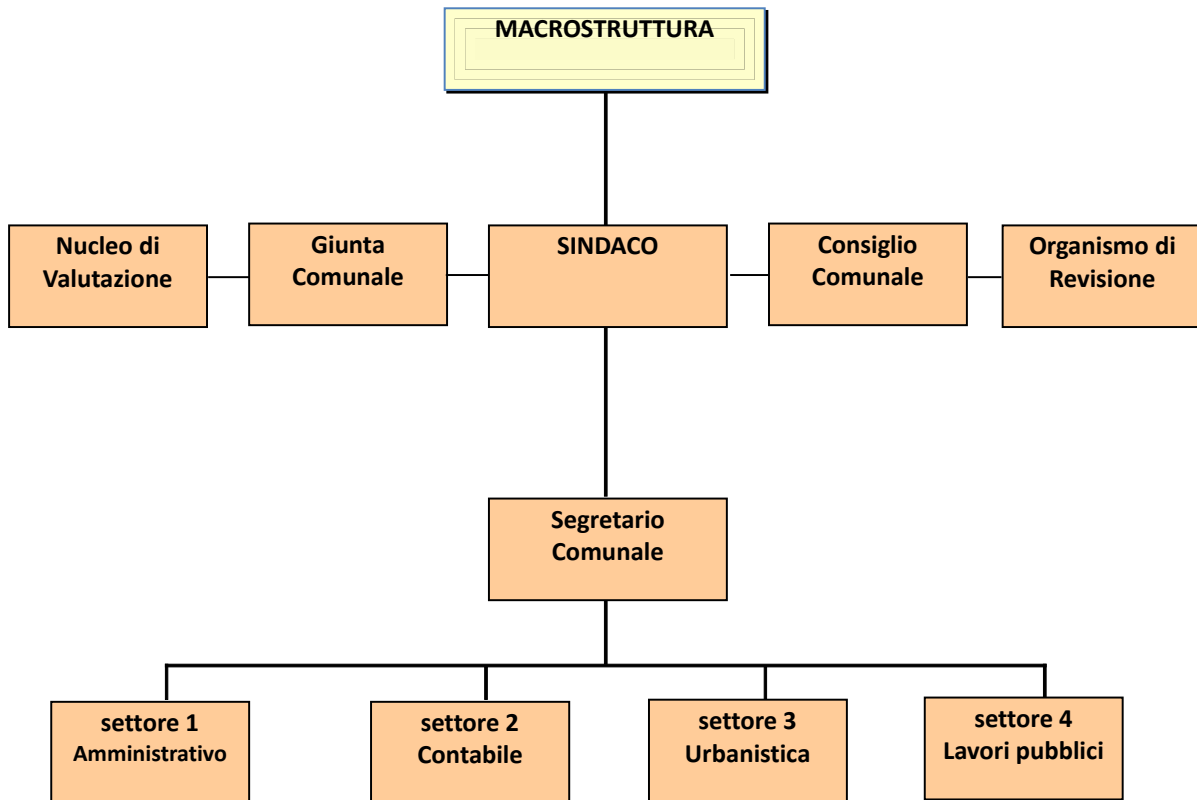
MACROSTRUTTURA

Nucleo di Valutazione

Giunta Comunale

SINDACO

Consiglio Comunale

Organismo di Revisione

Segretario Comunale

settore 1 Amministrativo

settore 2 Contabile

settore 3 Urbanistica

settore 4 Lavori pubblici